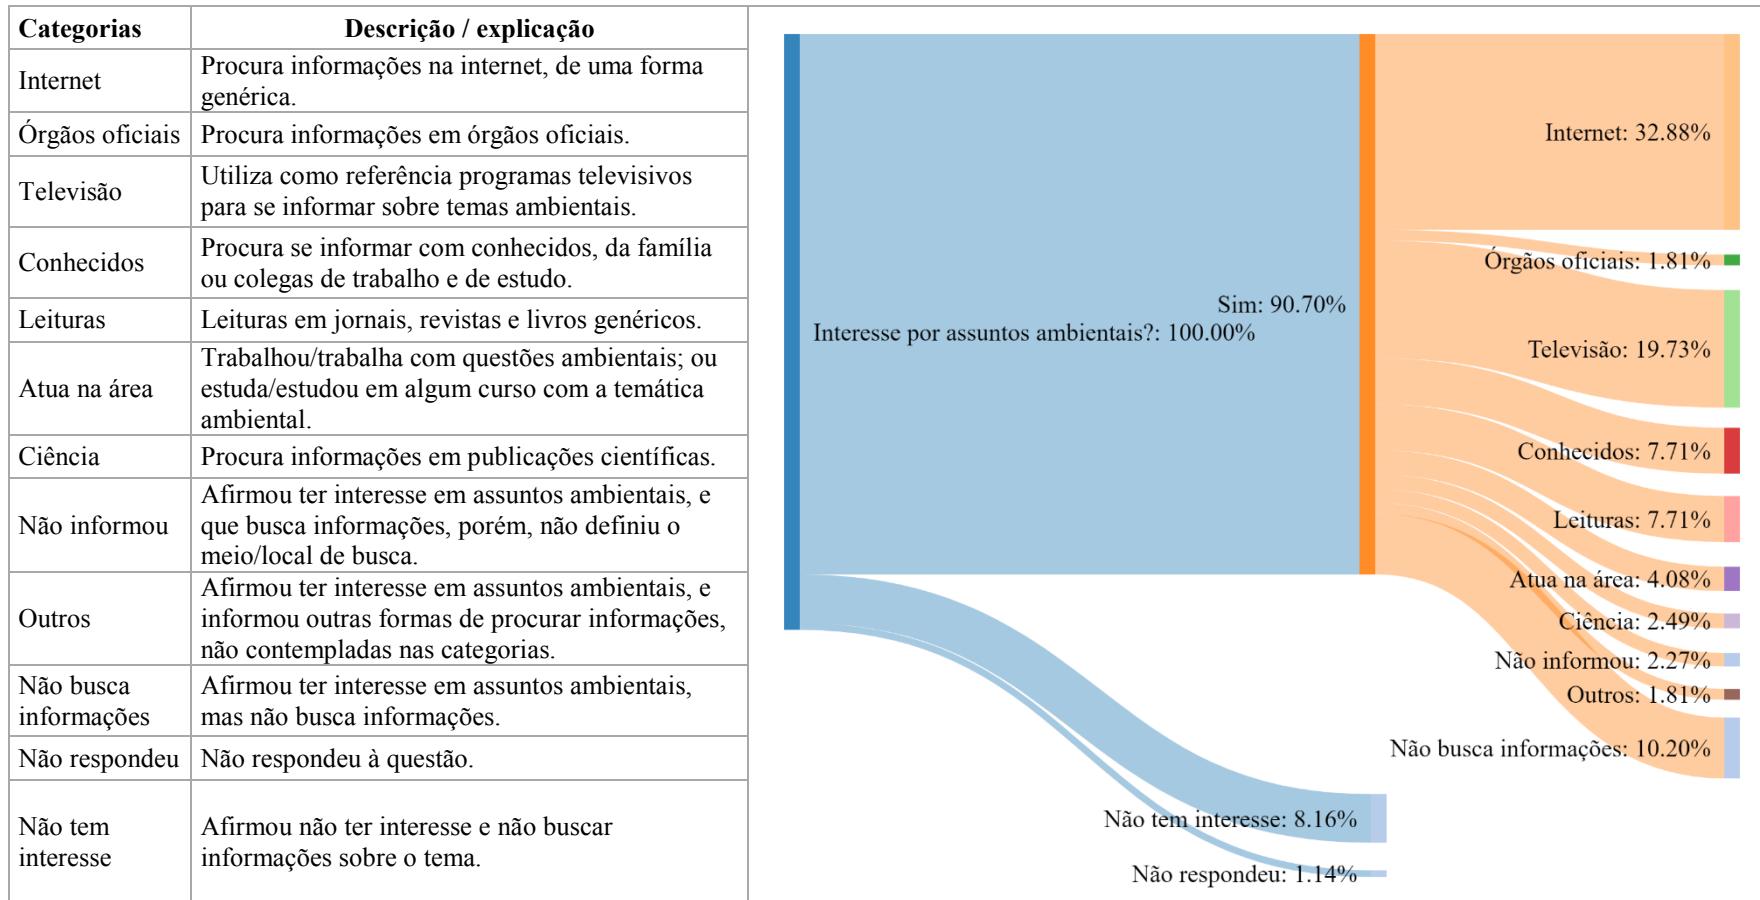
| Categorias | Descrição / explicação |
|---|---|
| Internet | Procura informações na internet, de uma forma genérica. |
| Órgãos oficiais | Procura informações em órgãos oficiais. |
| Televisão | Utiliza como referência programas televisivos para se informar sobre temas ambientais. |
| Conhecidos | Procura se informar com conhecidos, da família ou colegas de trabalho e de estudo. |
| Leituras | Leituras em jornais, revistas e livros genéricos. |
| Atua na área | Trabalhou/trabalha com questões ambientais; ou estuda/estudou em algum curso com a temática ambiental. |
| Ciência | Procura informações em publicações científicas. |
| Não informou | Afirmou ter interesse em assuntos ambientais, e que busca informações, porém, não definiu o meio/local de busca. |
| Outros | Afirmou ter interesse em assuntos ambientais, e informou outras formas de procurar informações, não contempladas nas categorias. |
| Não busca informações | Afirmou ter interesse em assuntos ambientais, mas não busca informações. |
| Não respondeu | Não respondeu à questão. |
| Não tem interesse | Afirmou não ter interesse e não buscar informações sobre o tema. |

Interesse por assuntos ambientais?: 100.00%
Sim: 90.70%
Internet: 32.88%
Órgãos oficiais: 1.81%
Televisão: 19.73%
Conhecidos: 7.71%
Leituras: 7.71%
Atua na área: 4.08%
Ciência: 2.49%
Não informou: 2.27%
Outros: 1.81%
Não busca informações: 10.20%
Não tem interesse: 8.16%
Não respondeu: 1.14%